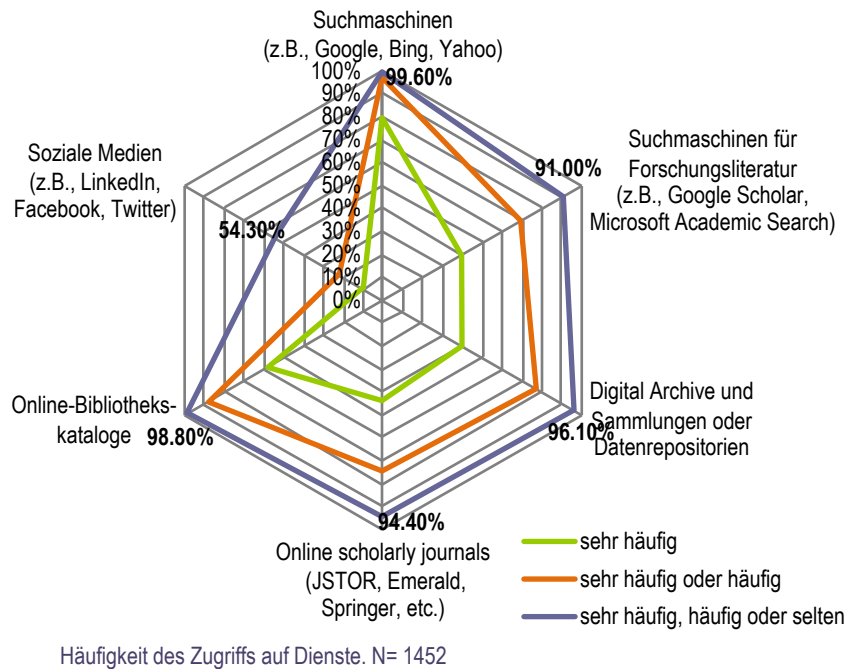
Suchmaschinen (z.B., Google, Bing, Yahoo)

100%
90%
80%
70%
60%
50%
40%
30%
20%
10%
0%

99.60%

Suchmaschinen für Forschungsliteratur (z.B., Google Scholar, Microsoft Academic Search)

91.00%

Digital Archive und Sammlungen oder Datenrepositorien

96.10%

94.40%

Online scholarly journals (JSTOR, Emerald, Springer, etc.)

Online-Bibliothekskataloge

98.80%

Soziale Medien (z.B., LinkedIn, Facebook, Twitter)

54.30%

sehr häufig
sehr häufig oder häufig
sehr häufig, häufig oder selten

Häufigkeit des Zugriffs auf Dienste. N= 1452